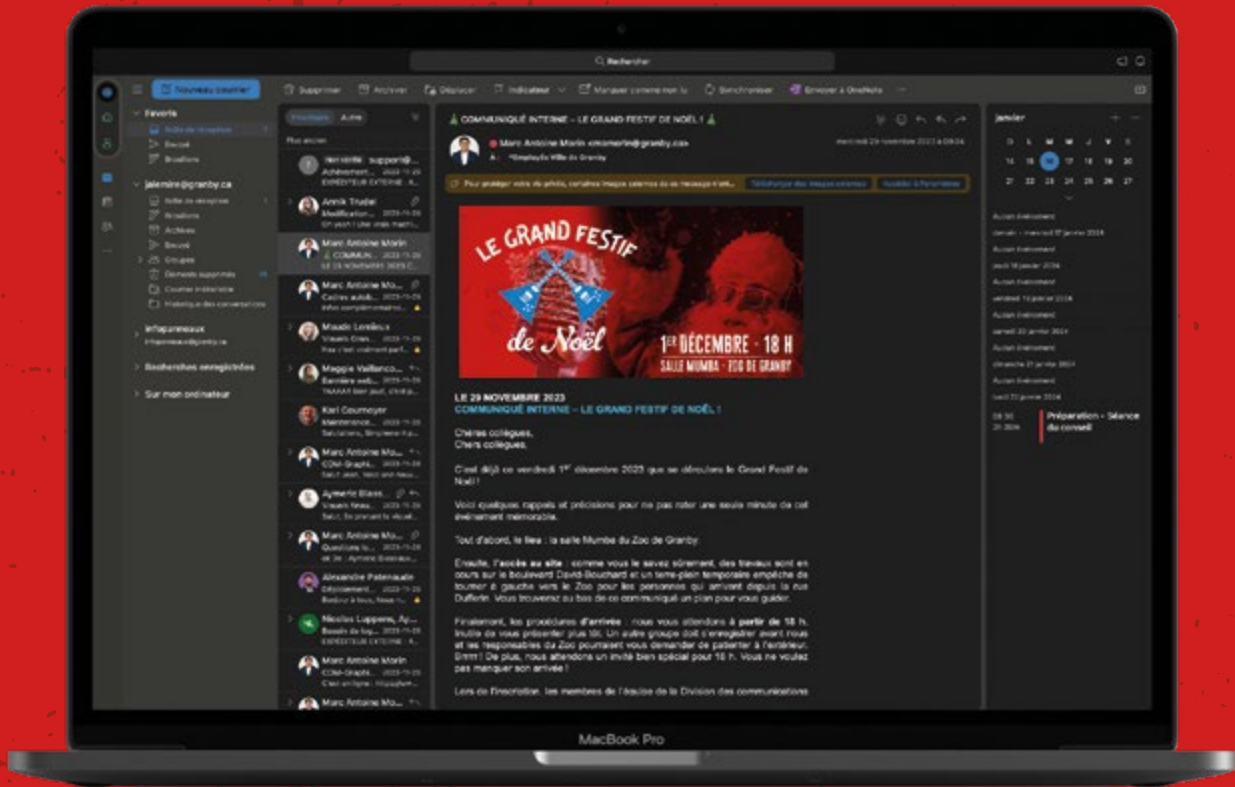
Rechercher

Nouveau courrier

Supprimer Archiver Déplacer Indicateur Marquer comme non lu Synchroniser Envoyer à OneNote

Favoris
Boîte de réception
Envoyé
Brouillons

jalemire@granby.ca
Boîte de réception
Brouillons
Archives
Envoyé
Groupes
Éléments supprimés
Courrier indésirable
Historique des conversations

Infoparneaux
infopanneaux@granby.ca

Recherches enregistrées

Sur mon ordinateur

Prioritaire Autre

Plus ancien

Annik Trudel
Marc Antoine Morin
COMMUN...
LE 29 NOVEMBRE 2023 C...
Marc Antoine Mo...
Maude Leroux
Maggie Vaillanco...
Karl Cournoyer
Marc Antoine Mo...
Aymeric Blass...
Marc Antoine Mo...
Alexandre Patenaude
Nicolas Luppens, Ap...
Marc Antoine Morin
Marc Antoine Mo...

COMMUNIQUÉ INTERNE – LE GRAND FESTIF DE NOËL !

Marc Antoine Morin <mamorin@granby.ca>
À: *Employés Ville de Granby

LE GRAND FESTIF de Noël
1ER DÉCEMBRE – 18 H
SALLE MUMBA – ZOO DE GRANBY

LE 29 NOVEMBRE 2023
COMMUNIQUÉ INTERNE – LE GRAND FESTIF DE NOËL !

Chères collègues,
Chers collègues,

C'est déjà ce vendredi 1er décembre 2023 que se déroulera le Grand Festif de Noël !

Voici quelques rappels et précisions pour ne pas rater une seule minute de cet événement mémorable.

Tout d'abord, le lieu : la salle Mumba du Zoo de Granby.

Ensuite, l'accès au site : comme vous le savez sûrement, des travaux sont en cours sur le boulevard David-Bouchard et un terre-plein temporaire empêche de tourner à gauche vers le Zoo pour les personnes qui arrivent depuis la rue Dufferin. Vous trouverez au bas de ce communiqué un plan pour vous guider.

Finalement, les procédures d'arrivée : nous vous attendons à partir de 18 h. Inutile de vous présenter plus tôt. Un autre groupe doit s'enregistrer avant nous et les responsables du Zoo pourraient vous demander de patienter à l'extérieur. Brrrrr! De plus, nous attendons un invité bien spécial pour 18 h. Vous ne voulez pas manquer son arrivée !

Lors de l'inscription, les membres de l'équipe de la Division des communications

Janvier

Préparation - Séance du conseil

MacBook Pro